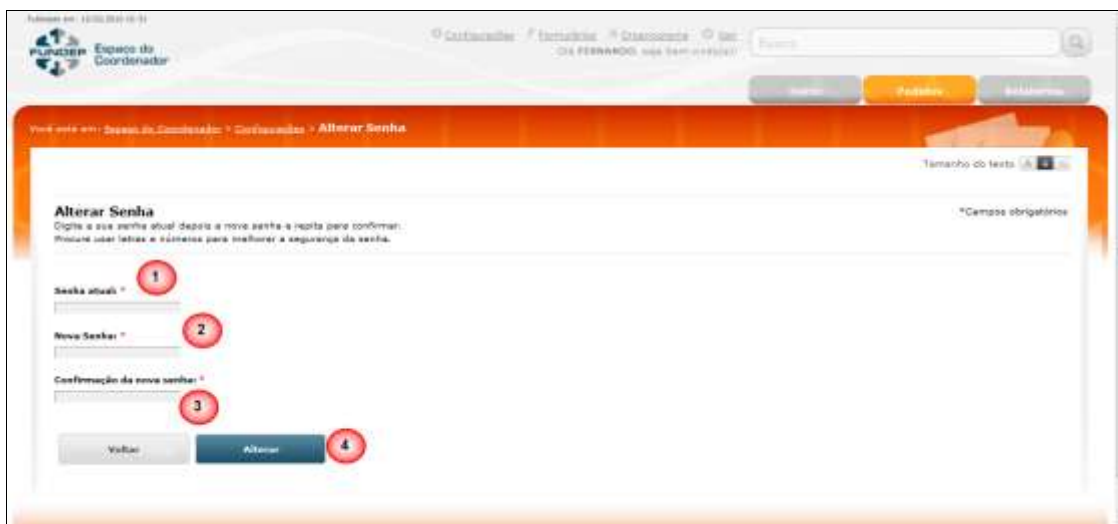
Publicado em: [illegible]

FUNDEP Espaço do Coordenador

Configurações Formulários Organograma Sair
Olá FERNANDO, seja bem-vindo(a)!

Busca

Início Pedidos Relatórios

Você está em: Espaço do Coordenador > Configurações > Alterar Senha

Tamanho do texto A A A

Alterar Senha
Digite a sua senha atual depois a nova senha e repita para confirmar.
Procure usar letras e números para melhorar a segurança da senha.

*Campos obrigatórios

Senha atual: *
1

Nova Senha: *
2

Confirmação da nova senha: *
3

Voltar Alterar
4